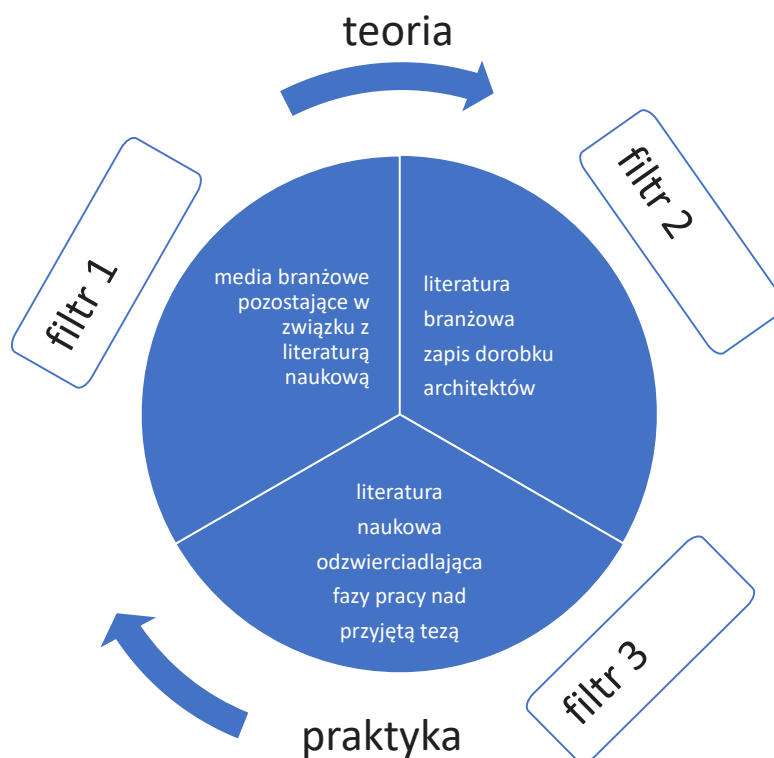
teoria

filtr 1

filtr 2

media branżowe pozostające w związku z literaturą naukową

literatura branżowa zapis dorobku architektów

literatura naukowa odzwierciadlająca fazy pracy nad przyjętą tezą

filtr 3

praktyka